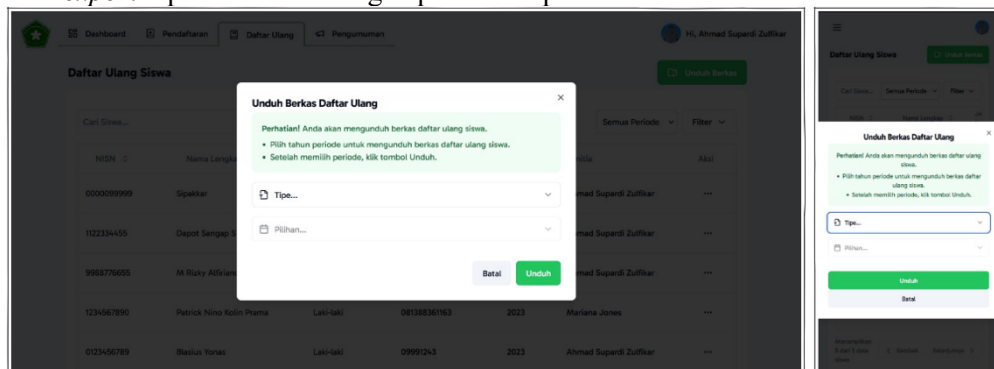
Dashboard Pendaftaran Daftar Ulang Pengumuman Hi, Ahmad Supardi Zulfikar

Daftar Ulang Siswa

Unduh Berkas

Cari Siswa... Semua Periode Filter

| NISN | Nama Lengkap | | | | Wali | Aksi |
|---|---|---|---|---|---|---|
| 0000099999 | Sipakkar | | | | Ahmad Supardi Zulfikar | ··· |
| 1122334455 | Dapot Sengap S | | | | Ahmad Supardi Zulfikar | ··· |
| 9988776655 | M Rizky Alfirian | | | | Ahmad Supardi Zulfikar | ··· |
| 1234567890 | Patrick Nino Kolin Prama | Laki-laki | 081388361163 | 2023 | Mariana Jones | ··· |
| 0123456789 | Blasius Yones | Laki-laki | 09991243 | 2023 | Ahmad Supardi Zulfikar | ··· |

Unduh Berkas Daftar Ulang

Perhatian! Anda akan mengunduh berkas daftar ulang siswa.

• Pilih tahun periode untuk mengunduh berkas daftar ulang siswa.
• Setelah memilih periode, klik tombol Unduh.

Tipe...

Pilihan...

Batal Unduh

Daftar Ulang Siswa Unduh Berkas

Cari Siswa... Semua Periode Filter

Unduh Berkas Daftar Ulang

Perhatian! Anda akan mengunduh berkas daftar ulang siswa.

• Pilih tahun periode untuk mengunduh berkas daftar ulang siswa.
• Setelah memilih periode, klik tombol Unduh.

Tipe...

Pilihan...

Unduh

Batal

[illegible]